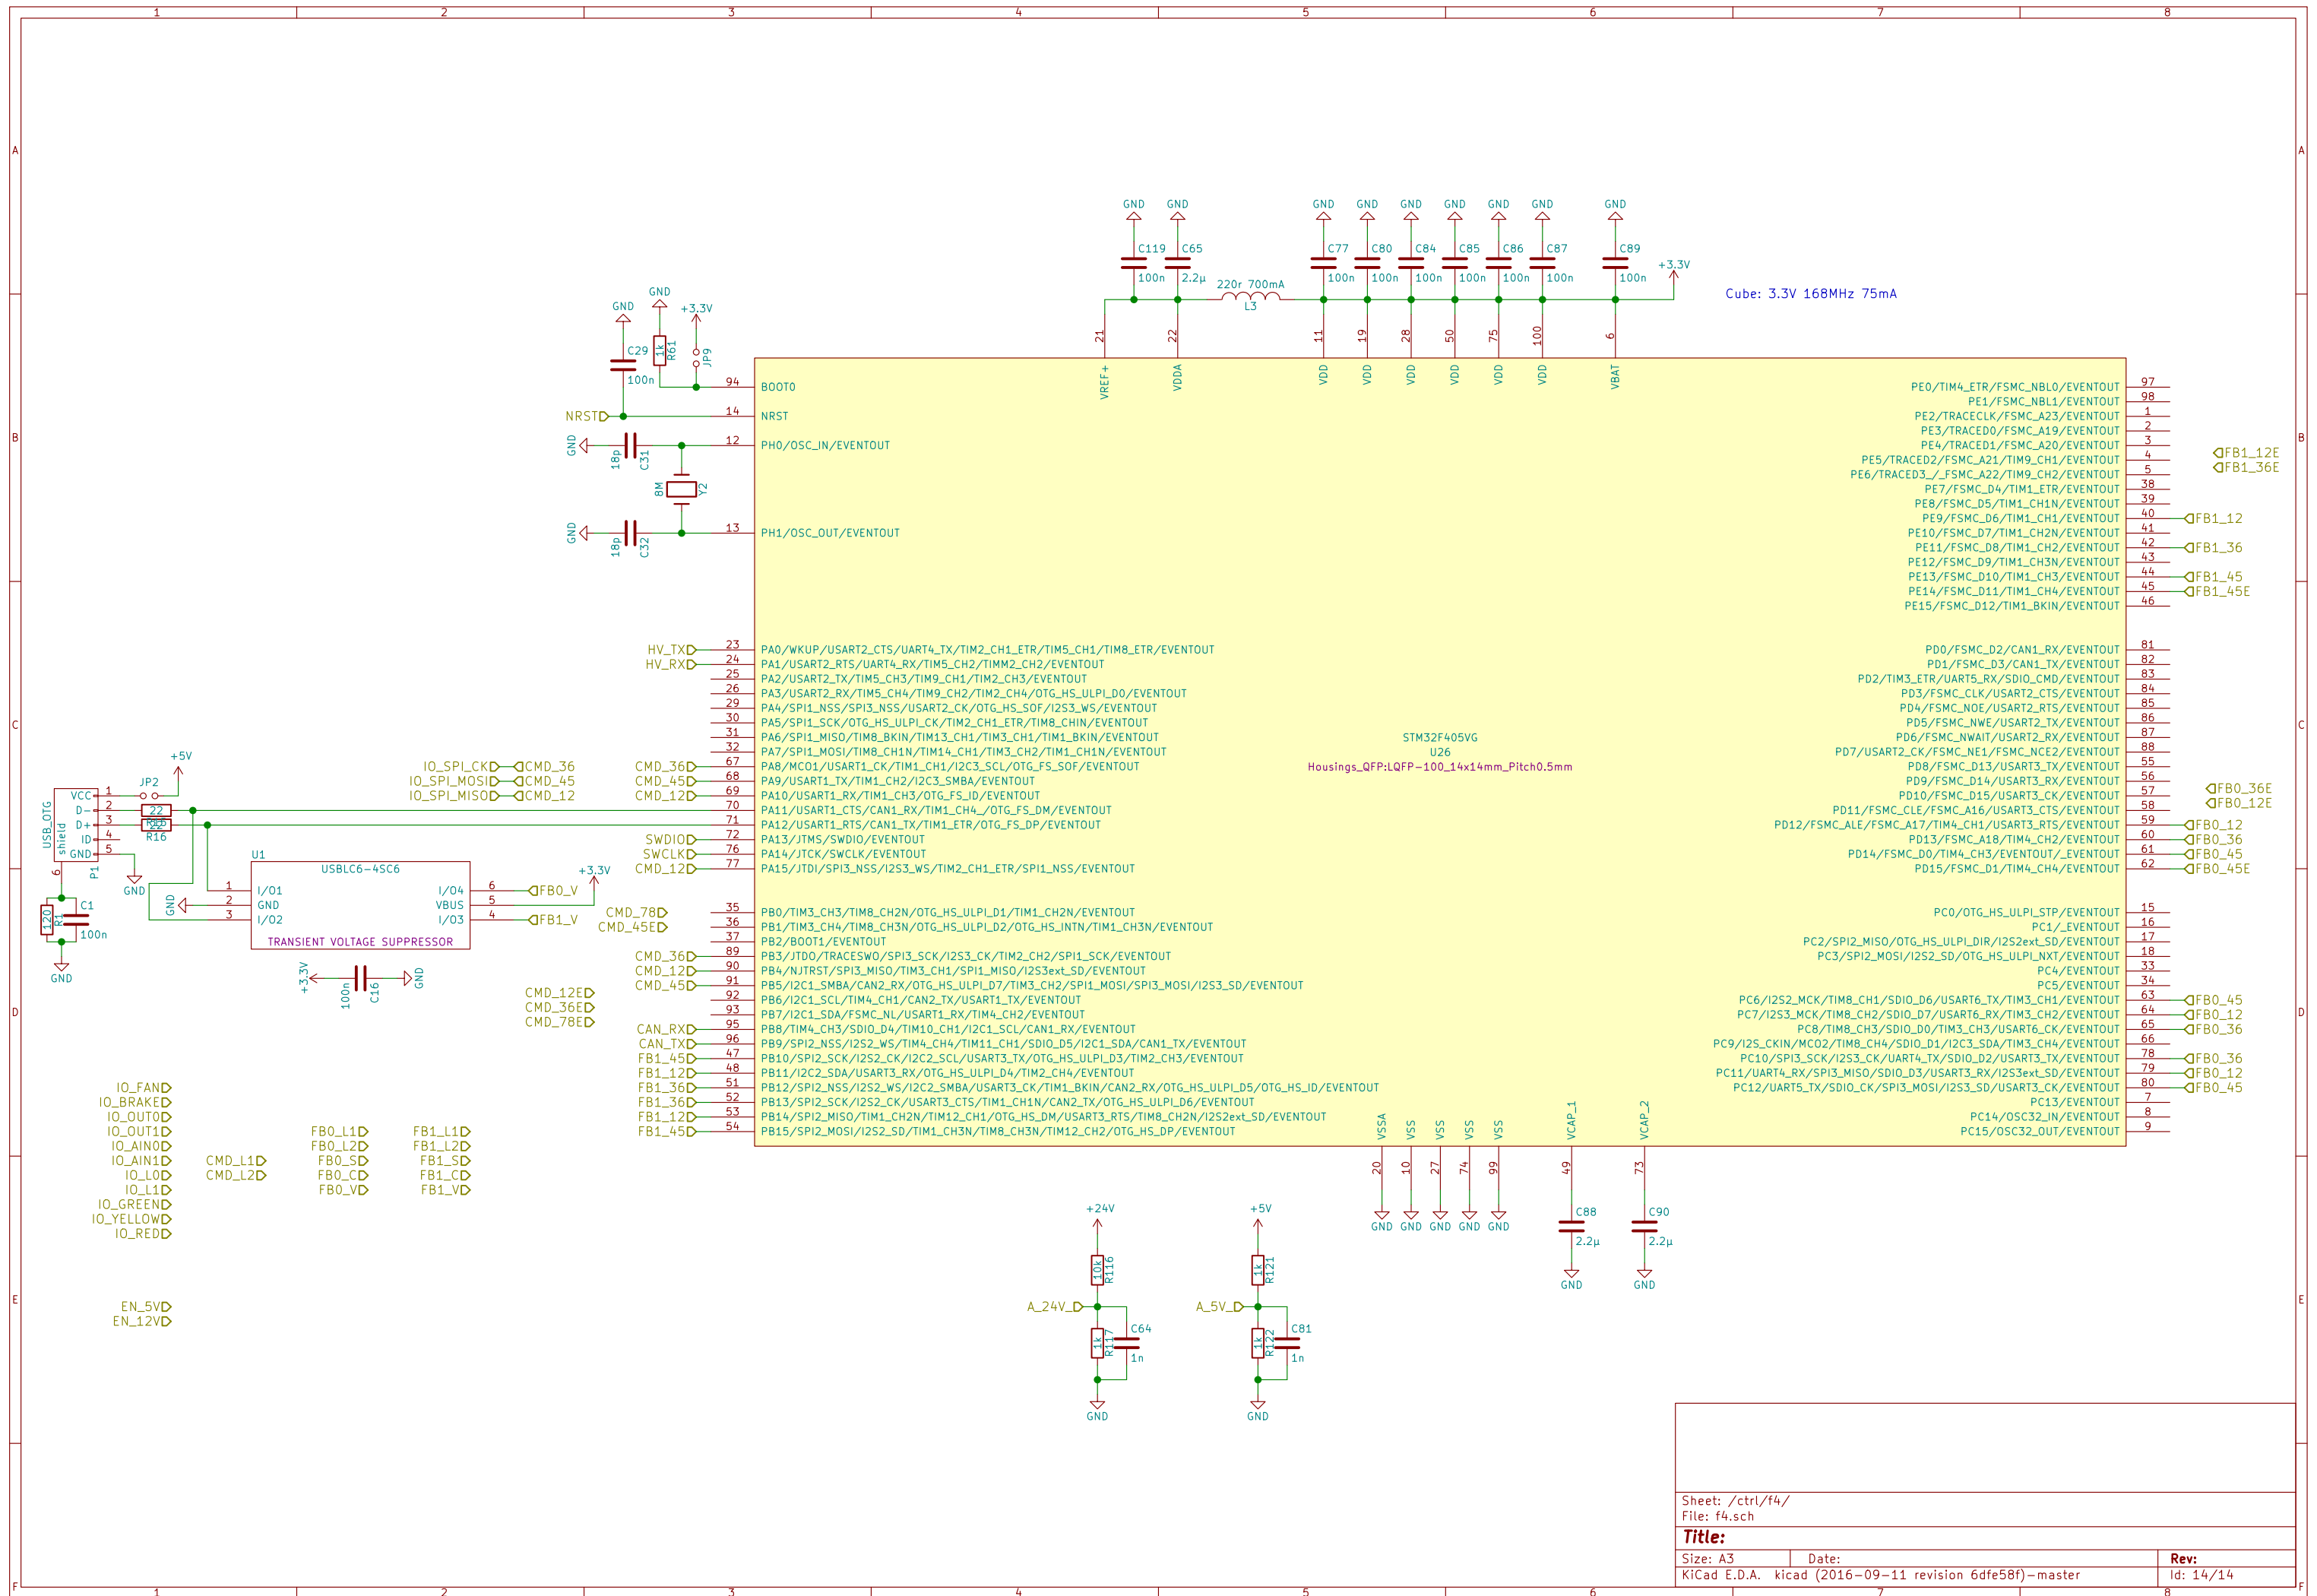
1 2 3 4 5 6 7 8

A B C D E F

GND GND GND GND GND GND GND GND GND
C119 C65 C77 C80 C84 C85 C86 C87 C89
100n 2.2µ 100n 100n 100n 100n 100n 100n 100n
220r 700mA
L3
+3.3V
Cube: 3.3V 168MHz 75mA

21 22 11 19 28 50 75 100 6
VREF+ VDDA VDD VDD VDD VDD VDD VDD VBAT

GND GND +3.3V
C29 100n R61 1k JP9
94 BOOT0
NRST 14 NRST
GND 18p C31 12 PH0/OSC_IN/EVENTOUT
8M Y2
GND 18p C32 13 PH1/OSC_OUT/EVENTOUT

HV_TX 23 PA0/WKUP/USART2_CTS/UART4_TX/TIM2_CH1_ETR/TIM5_CH1/TIM8_ETR/EVENTOUT
HV_RX 24 PA1/USART2_RTS/UART4_RX/TIM5_CH2/TIMM2_CH2/EVENTOUT
25 PA2/USART2_TX/TIM5_CH3/TIM9_CH1/TIM2_CH3/EVENTOUT
26 PA3/USART2_RX/TIM5_CH4/TIM9_CH2/TIM2_CH4/OTG_HS_ULPI_D0/EVENTOUT
29 PA4/SPI1_NSS/SPI3_NSS/USART2_CK/OTG_HS_SOF/I2S3_WS/EVENTOUT
30 PA5/SPI1_SCK/OTG_HS_ULPI_CK/TIM2_CH1_ETR/TIM8_CHIN/EVENTOUT
31 PA6/SPI1_MISO/TIM8_BKIN/TIM13_CH1/TIM3_CH1/TIM1_BKIN/EVENTOUT
32 PA7/SPI1_MOSI/TIM8_CH1N/TIM14_CH1/TIM3_CH2/TIM1_CH1N/EVENTOUT
IO_SPI_CK CMD_36 CMD_36 67 PA8/MCO1/USART1_CK/TIM1_CH1/I2C3_SCL/OTG_FS_SOF/EVENTOUT
IO_SPI_MOSI CMD_45 CMD_45 68 PA9/USART1_TX/TIM1_CH2/I2C3_SMBA/EVENTOUT
IO_SPI_MISO CMD_12 CMD_12 69 PA10/USART1_RX/TIM1_CH3/OTG_FS_ID/EVENTOUT
70 PA11/USART1_CTS/CAN1_RX/TIM1_CH4_/OTG_FS_DM/EVENTOUT
71 PA12/USART1_RTS/CAN1_TX/TIM1_ETR/OTG_FS_DP/EVENTOUT
SWDIO 72 PA13/JTMS/SWDIO/EVENTOUT
SWCLK 76 PA14/JTCK/SWCLK/EVENTOUT
CMD_12 77 PA15/JTDI/SPI3_NSS/I2S3_WS/TIM2_CH1_ETR/SPI1_NSS/EVENTOUT

CMD_78 35 PB0/TIM3_CH3/TIM8_CH2N/OTG_HS_ULPI_D1/TIM1_CH2N/EVENTOUT
CMD_45E 36 PB1/TIM3_CH4/TIM8_CH3N/OTG_HS_ULPI_D2/OTG_HS_INTN/TIM1_CH3N/EVENTOUT
37 PB2/BOOT1/EVENTOUT
CMD_36 89 PB3/JTDO/TRACESWO/SPI3_SCK/I2S3_CK/TIM2_CH2/SPI1_SCK/EVENTOUT
CMD_12 90 PB4/NJTRST/SPI3_MISO/TIM3_CH1/SPI1_MISO/I2S3ext_SD/EVENTOUT
CMD_45 91 PB5/I2C1_SMBA/CAN2_RX/OTG_HS_ULPI_D7/TIM3_CH2/SPI1_MOSI/SPI3_MOSI/I2S3_SD/EVENTOUT
92 PB6/I2C1_SCL/TIM4_CH1/CAN2_TX/USART1_TX/EVENTOUT
93 PB7/I2C1_SDA/FSMC_NL/USART1_RX/TIM4_CH2/EVENTOUT
CAN_RX 95 PB8/TIM4_CH3/SDIO_D4/TIM10_CH1/I2C1_SCL/CAN1_RX/EVENTOUT
CAN_TX 96 PB9/SPI2_NSS/I2S2_WS/TIM4_CH4/TIM11_CH1/SDIO_D5/I2C1_SDA/CAN1_TX/EVENTOUT
FB1_45 47 PB10/SPI2_SCK/I2S2_CK/I2C2_SCL/USART3_TX/OTG_HS_ULPI_D3/TIM2_CH3/EVENTOUT
FB1_12 48 PB11/I2C2_SDA/USART3_RX/OTG_HS_ULPI_D4/TIM2_CH4/EVENTOUT
FB1_36 51 PB12/SPI2_NSS/I2S2_WS/I2C2_SMBA/USART3_CK/TIM1_BKIN/CAN2_RX/OTG_HS_ULPI_D5/OTG_HS_ID/EVENTOUT
FB1_36 52 PB13/SPI2_SCK/I2S2_CK/USART3_CTS/TIM1_CH1N/CAN2_TX/OTG_HS_ULPI_D6/EVENTOUT
FB1_12 53 PB14/SPI2_MISO/TIM1_CH2N/TIM12_CH1/OTG_HS_DM/USART3_RTS/TIM8_CH2N/I2S2ext_SD/EVENTOUT
FB1_45 54 PB15/SPI2_MOSI/I2S2_SD/TIM1_CH3N/TIM8_CH3N/TIM12_CH2/OTG_HS_DP/EVENTOUT

STM32F405VG
U26
Housings_QFP:LQFP-100_14x14mm_Pitch0.5mm

PE0/TIM4_ETR/FSMC_NBL0/EVENTOUT 97
PE1/FSMC_NBL1/EVENTOUT 98
PE2/TRACECLK/FSMC_A23/EVENTOUT 1
PE3/TRACED0/FSMC_A19/EVENTOUT 2
PE4/TRACED1/FSMC_A20/EVENTOUT 3
PE5/TRACED2/FSMC_A21/TIM9_CH1/EVENTOUT 4
PE6/TRACED3_/_FSMC_A22/TIM9_CH2/EVENTOUT 5
PE7/FSMC_D4/TIM1_ETR/EVENTOUT 38
PE8/FSMC_D5/TIM1_CH1N/EVENTOUT 39
PE9/FSMC_D6/TIM1_CH1/EVENTOUT 40 FB1_12
PE10/FSMC_D7/TIM1_CH2N/EVENTOUT 41
PE11/FSMC_D8/TIM1_CH2/EVENTOUT 42 FB1_36
PE12/FSMC_D9/TIM1_CH3N/EVENTOUT 43
PE13/FSMC_D10/TIM1_CH3/EVENTOUT 44 FB1_45
PE14/FSMC_D11/TIM1_CH4/EVENTOUT 45 FB1_45E
PE15/FSMC_D12/TIM1_BKIN/EVENTOUT 46
FB1_12E
FB1_36E

PD0/FSMC_D2/CAN1_RX/EVENTOUT 81
PD1/FSMC_D3/CAN1_TX/EVENTOUT 82
PD2/TIM3_ETR/UART5_RX/SDIO_CMD/EVENTOUT 83
PD3/FSMC_CLK/USART2_CTS/EVENTOUT 84
PD4/FSMC_NOE/USART2_RTS/EVENTOUT 85
PD5/FSMC_NWE/USART2_TX/EVENTOUT 86
PD6/FSMC_NWAIT/USART2_RX/EVENTOUT 87
PD7/USART2_CK/FSMC_NE1/FSMC_NCE2/EVENTOUT 88
PD8/FSMC_D13/USART3_TX/EVENTOUT 55
PD9/FSMC_D14/USART3_RX/EVENTOUT 56
PD10/FSMC_D15/USART3_CK/EVENTOUT 57
PD11/FSMC_CLE/FSMC_A16/USART3_CTS/EVENTOUT 58
PD12/FSMC_ALE/FSMC_A17/TIM4_CH1/USART3_RTS/EVENTOUT 59 FB0_12
PD13/FSMC_A18/TIM4_CH2/EVENTOUT 60 FB0_36
PD14/FSMC_D0/TIM4_CH3/EVENTOUT/_EVENTOUT 61 FB0_45
PD15/FSMC_D1/TIM4_CH4/EVENTOUT 62 FB0_45E
FB0_36E
FB0_12E

PC0/OTG_HS_ULPI_STP/EVENTOUT 15
PC1/_EVENTOUT 16
PC2/SPI2_MISO/OTG_HS_ULPI_DIR/I2S2ext_SD/EVENTOUT 17
PC3/SPI2_MOSI/I2S2_SD/OTG_HS_ULPI_NXT/EVENTOUT 18
PC4/EVENTOUT 33
PC5/EVENTOUT 34
PC6/I2S2_MCK/TIM8_CH1/SDIO_D6/USART6_TX/TIM3_CH1/EVENTOUT 63 FB0_45
PC7/I2S3_MCK/TIM8_CH2/SDIO_D7/USART6_RX/TIM3_CH2/EVENTOUT 64 FB0_12
PC8/TIM8_CH3/SDIO_D0/TIM3_CH3/USART6_CK/EVENTOUT 65 FB0_36
PC9/I2S_CKIN/MCO2/TIM8_CH4/SDIO_D1/I2C3_SDA/TIM3_CH4/EVENTOUT 66
PC10/SPI3_SCK/I2S3_CK/UART4_TX/SDIO_D2/USART3_TX/EVENTOUT 78 FB0_36
PC11/UART4_RX/SPI3_MISO/SDIO_D3/USART3_RX/I2S3ext_SD/EVENTOUT 79 FB0_12
PC12/UART5_TX/SDIO_CK/SPI3_MOSI/I2S3_SD/USART3_CK/EVENTOUT 80 FB0_45
PC13/EVENTOUT 7
PC14/OSC32_IN/EVENTOUT 8
PC15/OSC32_OUT/EVENTOUT 9

VSSA VSS VSS VSS VSS VCAP_1 VCAP_2
20 10 27 74 99 49 73
GND GND GND GND GND
C88 2.2µ GND C90 2.2µ GND

+5V
JP2
USB_OTG shield P1
VCC 1
D- 2 22
D+ 3 22 R16
ID 4
GND 5
6
GND
R1 120 C1 100n
GND

U1 USBLC6-4SC6
1 I/O1 I/O4 6 FB0_V
GND 2 GND VBUS 5 +3.3V
3 I/O2 I/O3 4 FB1_V
TRANSIENT VOLTAGE SUPPRESSOR
+3.3V 100n C16 GND

CMD_12E
CMD_36E
CMD_78E

IO_FAN
IO_BRAKE
IO_OUT0
IO_OUT1
IO_AIN0
IO_AIN1
IO_L0
IO_L1
IO_GREEN
IO_YELLOW
IO_RED
CMD_L1
CMD_L2
FB0_L1
FB0_L2
FB0_S
FB0_C
FB0_V
FB1_L1
FB1_L2
FB1_S
FB1_C
FB1_V

EN_5V
EN_12V

+24V
10k R116
A_24V
1k R117 C64 1n
GND

+5V
1k R121
A_5V
1k R122 C81 1n
GND

Sheet: /ctrl/f4/
File: f4.sch
Title:
Size: A3 Date: Rev:
KiCad E.D.A. kicad (2016-09-11 revision 6dfe58f)-master Id: 14/14